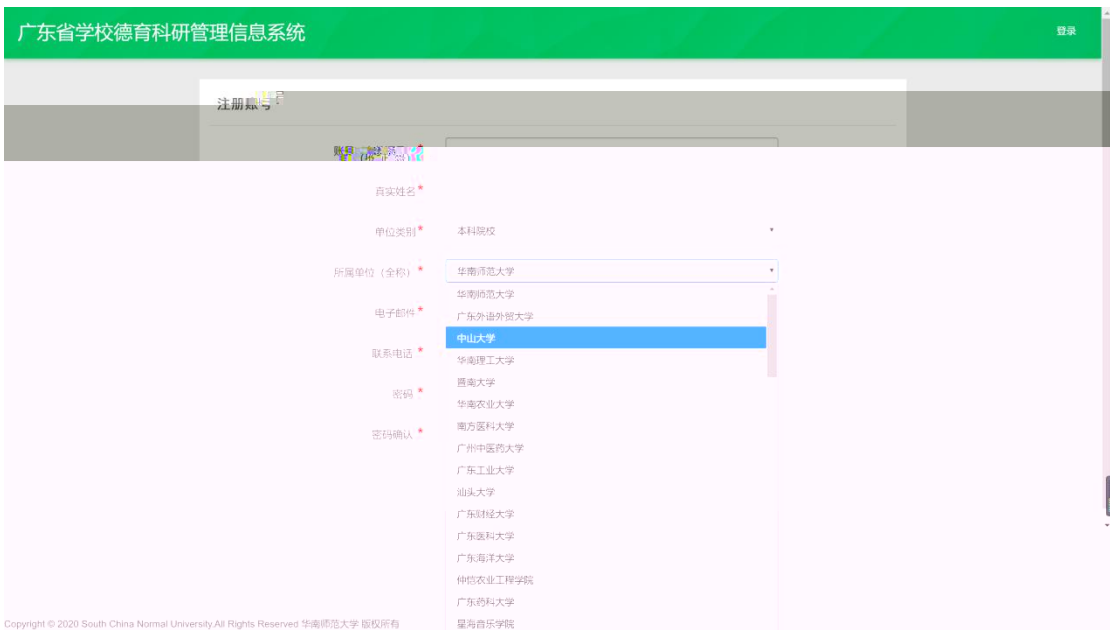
广东省学校德育科研管理信息系统

登录

注册账号

账号 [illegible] *

真实姓名 *

单位类别 *

本科院校

所属单位（全称） *

华南师范大学

电子邮件 *

联系电话 *

密码 *

密码确认 *

华南师范大学
广东外语外贸大学
中山大学
华南理工大学
暨南大学
华南农业大学
南方医科大学
广州中医药大学
广东工业大学
汕头大学
广东财经大学
广东医科大学
广东海洋大学
仲恺农业工程学院
广东药科大学
星海音乐学院

Copyright © 2020 South China Normal University.All Rights Reserved 华南师范大学 版权所有